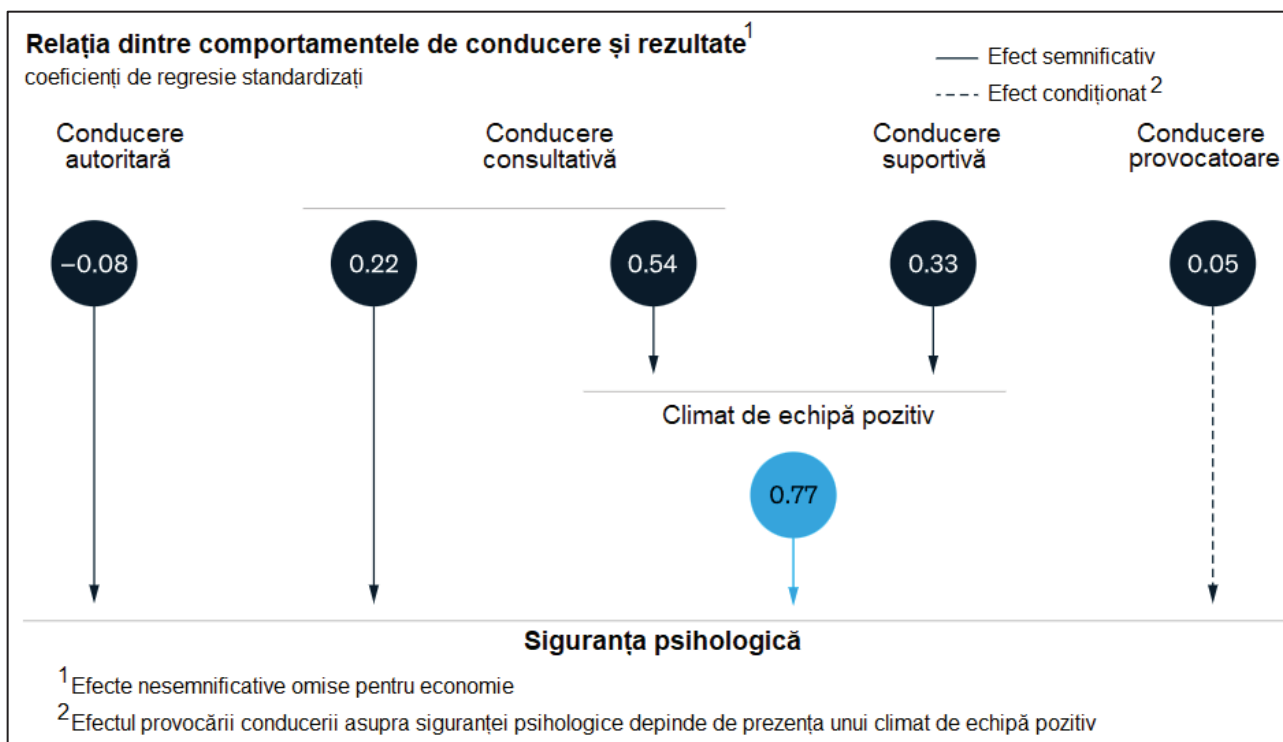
Relația dintre comportamentele de conducere și rezultate$^1$

coeficienți de regresie standardizați

Efect semnificativ

Efect condiționat $^2$

Conducere autoritară

Conducere consultativă

Conducere suportivă

Conducere provocatoare

–0.08

0.22

0.54

0.33

0.05

Climat de echipă pozitiv

0.77

Siguranța psihologică

$^1$Efecte nesemnificative omise pentru economie

$^2$Efectul provocării conducerii asupra siguranței psihologice depinde de prezența unui climat de echipă pozitiv